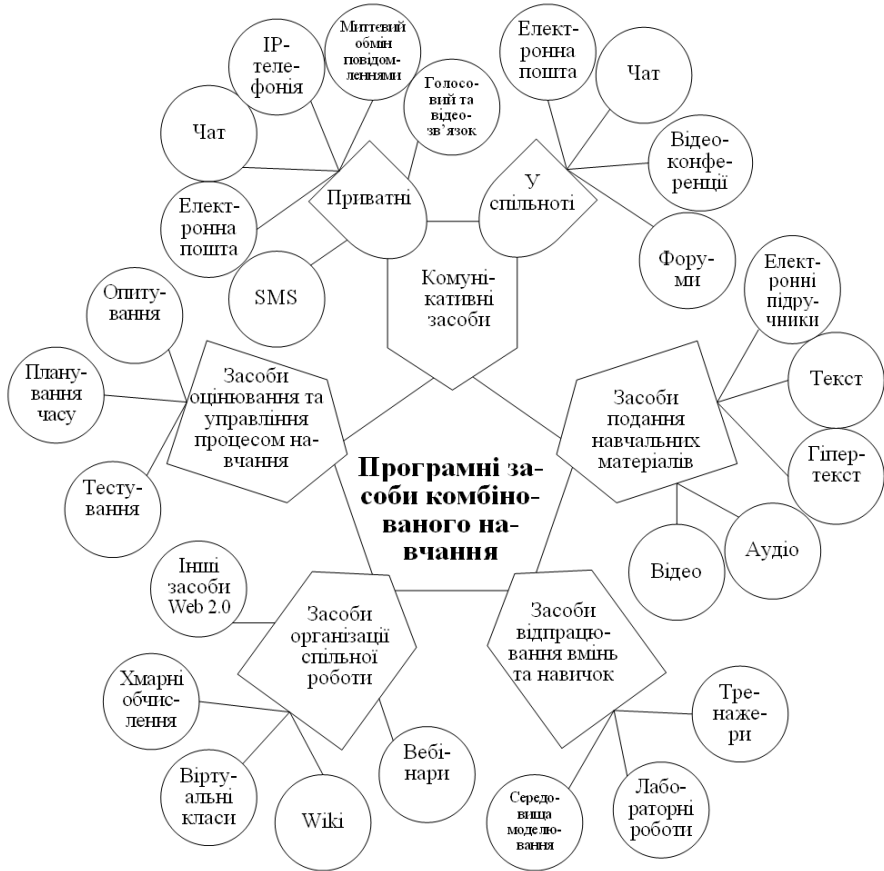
Миттєвий обмін повідомленнями

IP-телефонія

Голосовий та відеозв'язок

Чат

Електронна пошта

Приватні

SMS

Електронна пошта

Чат

Відеоконференції

У спільноті

Форуми

Комунікативні засоби

Електронні підручники

Текст

Гіпертекст

Засоби подання навчальних матеріалів

Аудіо

Відео

Опитування

Планування часу

Засоби оцінювання та управління процесом навчання

Тестування

Програмні засоби комбінованого навчання

Інші засоби Web 2.0

Засоби організації спільної роботи

Хмарні обчислення

Віртуальні класи

Wiki

Вебінари

Засоби відпрацювання вмінь та навичок

Тренажери

Лабораторні роботи

Середовища моделювання